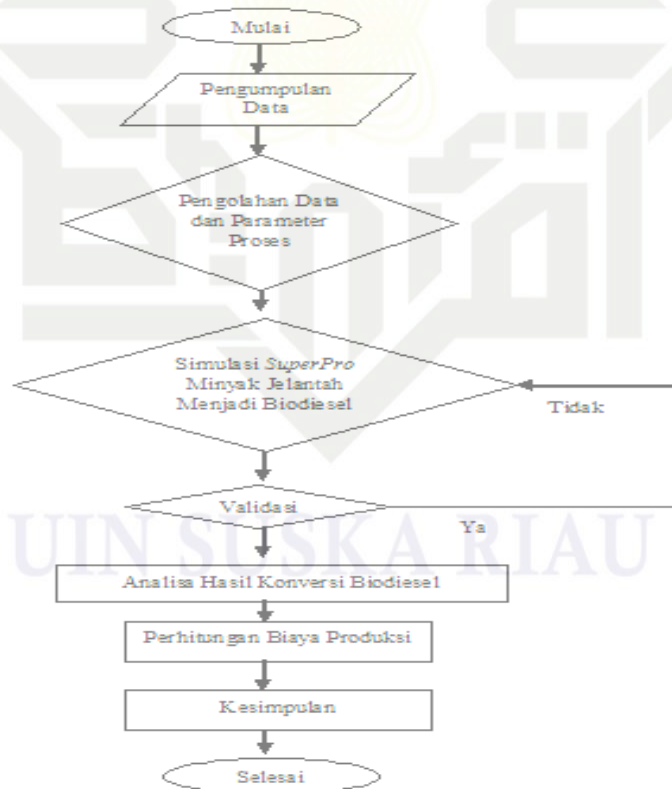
Mulai

Pengumpulan Data

Pengolahan Data dan Parameter Proses

Simulasi *SuperPro* Minyak Jelantah Menjadi Biodiesel

Tidak

Validasi

Ya

UIN SUSKA RIAU

Analisa Hasil Konversi Biodiesel

Perhitungan Biaya Produksi

Kesimpulan

Selesai